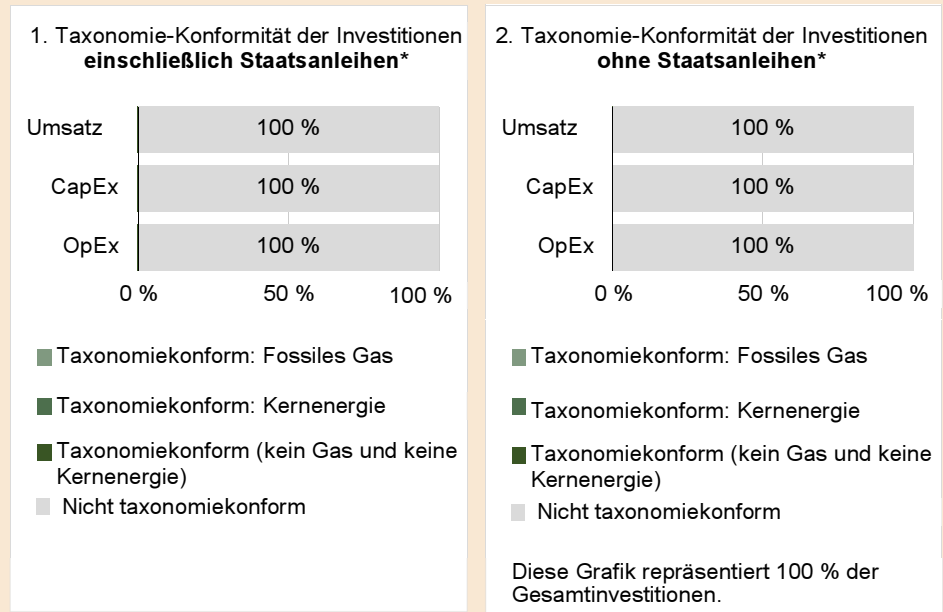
1. Taxonomie-Konformität der Investitionen **einschließlich Staatsanleihen***

Umsatz 100 %

CapEx 100 %

OpEx 100 %

0 % 50 % 100 %

Taxonomiekonform: Fossiles Gas

Taxonomiekonform: Kernenergie

Taxonomiekonform (kein Gas und keine Kernenergie)

Nicht taxonomiekonform

2. Taxonomie-Konformität der Investitionen **ohne Staatsanleihen***

Umsatz 100 %

CapEx 100 %

OpEx 100 %

0 % 50 % 100 %

Taxonomiekonform: Fossiles Gas

Taxonomiekonform: Kernenergie

Taxonomiekonform (kein Gas und keine Kernenergie)

Nicht taxonomiekonform

Diese Grafik repräsentiert 100 % der Gesamtinvestitionen.